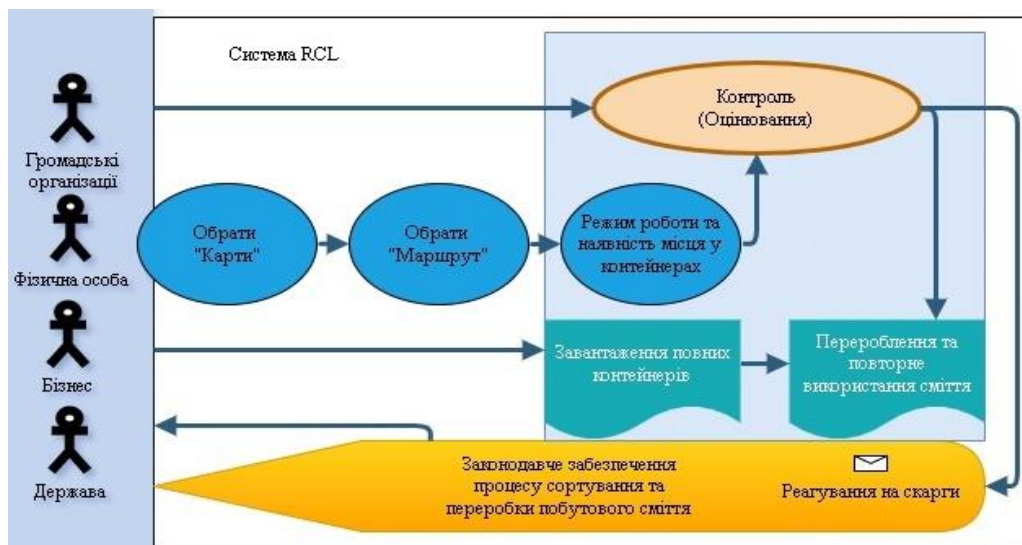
Система RCL

Громадські організації

Фізична особа

Бізнес

Держава

Контроль (Оцінювання)

Обрати "Карти"

Обрати "Маршрут"

Режим роботи та наявність місця у контейнерах

Завантаження повних контейнерів

Перероблення та повторне використання сміття

Законодавче забезпечення процесу сортування та переробки побутового сміття

Реагування на скарги